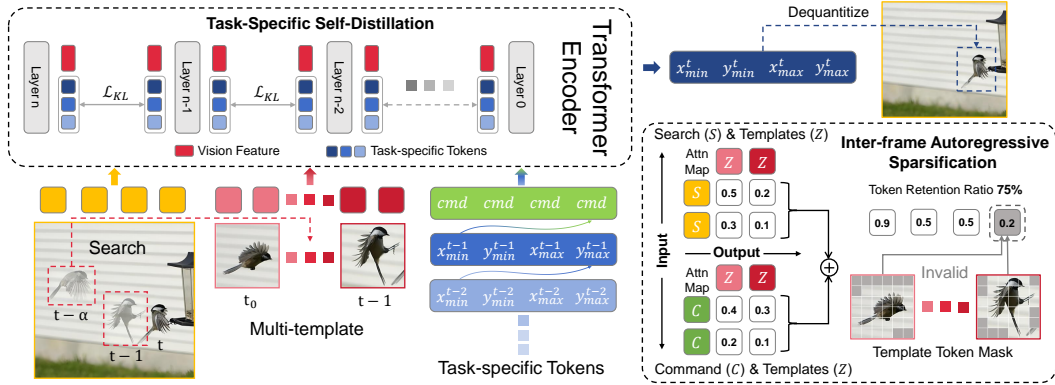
Task-Specific Self-Distillation

Transformer Encoder

Layer n

Layer n-1

Layer n-2

Layer 0

$\mathcal{L}_{KL}$

$\mathcal{L}_{KL}$

Vision Feature

Task-specific Tokens

Dequantitize

$x^t_{min}$ $y^t_{min}$ $x^t_{max}$ $y^t_{max}$

Search

$t-\alpha$

$t-1$

t

$t_0$

$t-1$

Multi-template

$cmd$ $cmd$ $cmd$ $cmd$

$x^{t-1}_{min}$ $y^{t-1}_{min}$ $x^{t-1}_{max}$ $y^{t-1}_{max}$

$x^{t-2}_{min}$ $y^{t-2}_{min}$ $x^{t-2}_{max}$ $y^{t-2}_{max}$

Task-specific Tokens

Search ($S$) & Templates ($Z$)

Attn Map

$Z$ $Z$

$S$ 0.5 0.2

$S$ 0.3 0.1

Input

Output

Attn Map

$Z$ $Z$

$C$ 0.4 0.3

$C$ 0.2 0.1

Command ($C$) & Templates ($Z$)

Inter-frame Autoregressive Sparsification

Token Retention Ratio 75%

0.9 0.5 0.5 0.2

Invalid

Template Token Mask